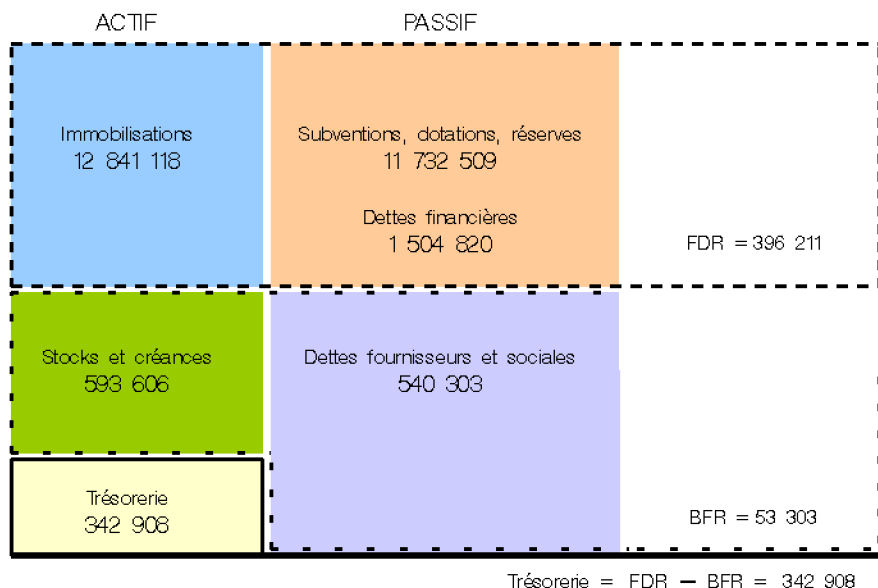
ACTIF

PASSIF

Immobilisations
12 841 118

Subventions, dotations, réserves
11 732 509

Dettes financières
1 504 820

FDR = 396 211

Stocks et créances
593 606

Dettes fournisseurs et sociales
540 303

Trésorerie
342 908

BFR = 53 303

Trésorerie = FDR − BFR = 342 908